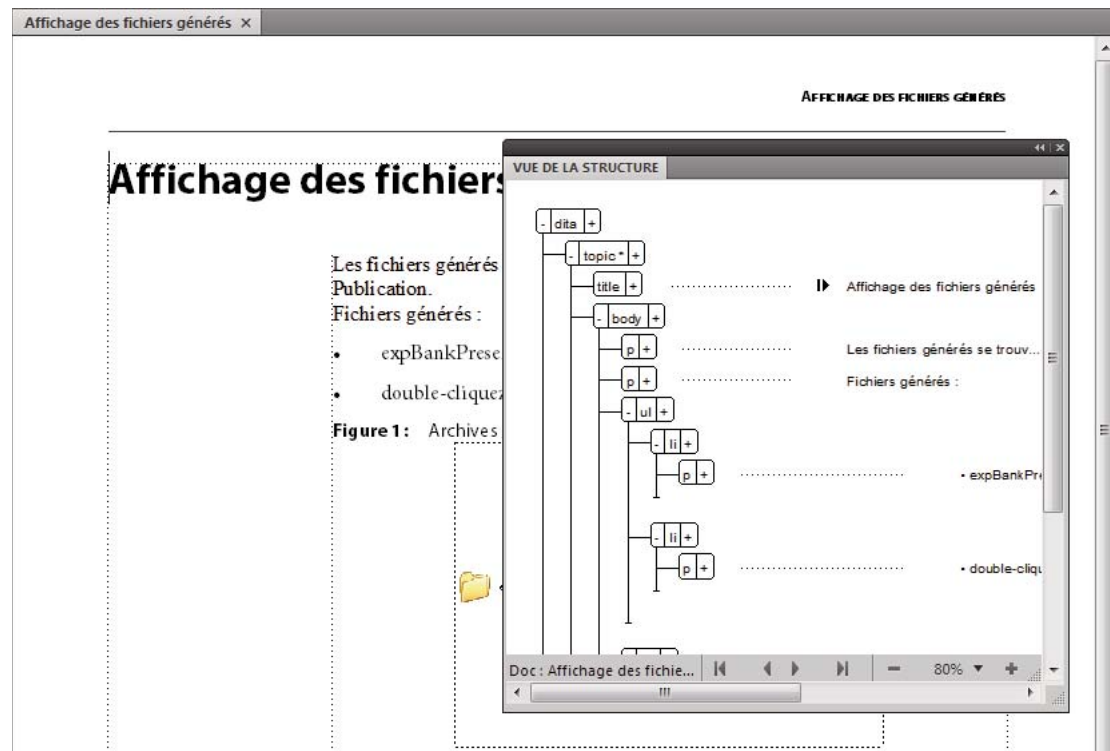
Affichage des fichiers générés ×

AFFICHAGE DES FICHIERS GÉNÉRÉS

Affichage des fichiers

Les fichiers générés
Publication.
Fichiers générés :

• expBankPrese

• double-cliquez

Figure 1: Archives

VUE DE LA STRUCTURE

- dita +
- topic * +
title +
Affichage des fichiers générés
- body +
p +
Les fichiers générés se trouv...
p +
Fichiers générés :
- ul +
- li +
p +
• expBankPre
- li +
p +
• double-cliqu

Doc : Affichage des fichie...
80%